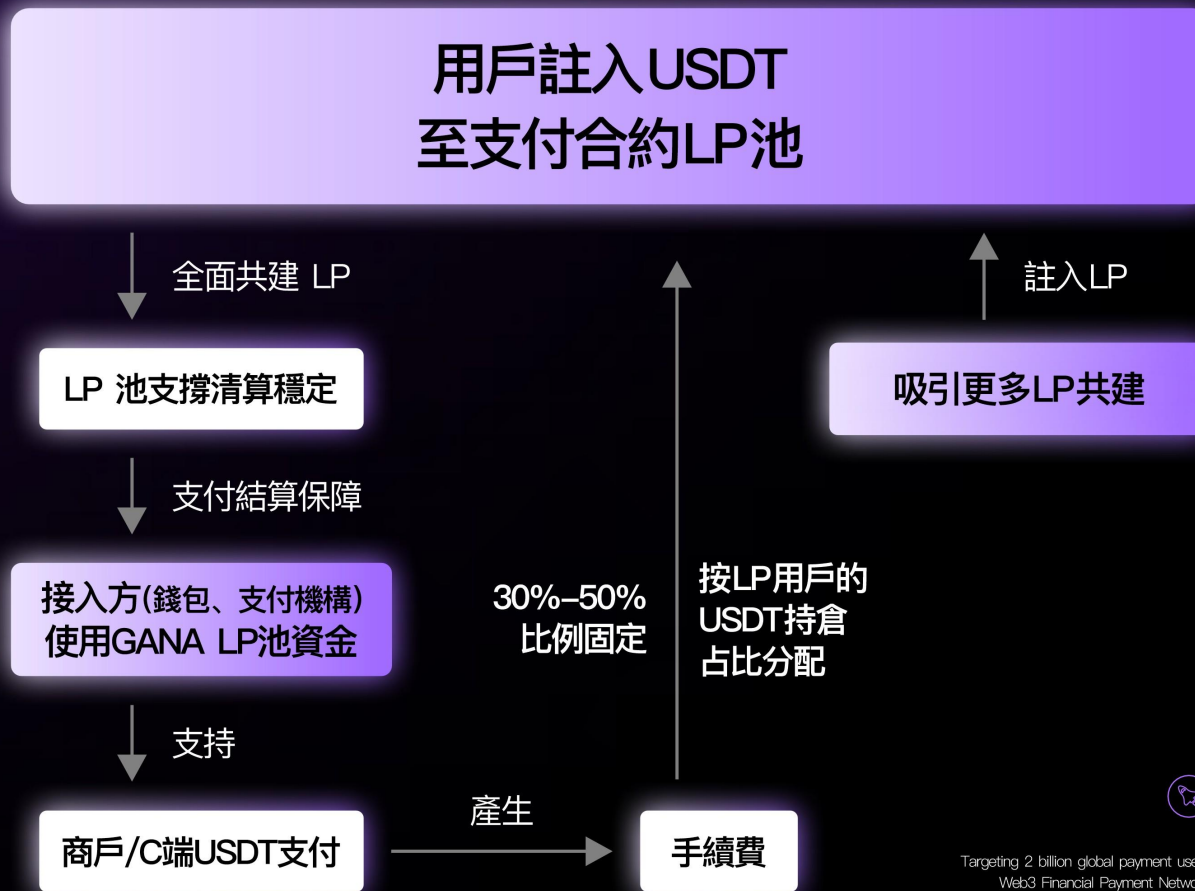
用戶註入USDT
至支付合約LP池

全面共建 LP

註入LP

LP 池支撐清算穩定

吸引更多LP共建

支付結算保障

接入方(錢包、支付機構)
使用GANA LP池資金

30%-50%
比例固定

按LP用戶的
USDT持倉
占比分配

支持

產生

商戶/C端USDT支付

手續費

Targeting 2 billion global payment use
Web3 Financial Payment Netwo